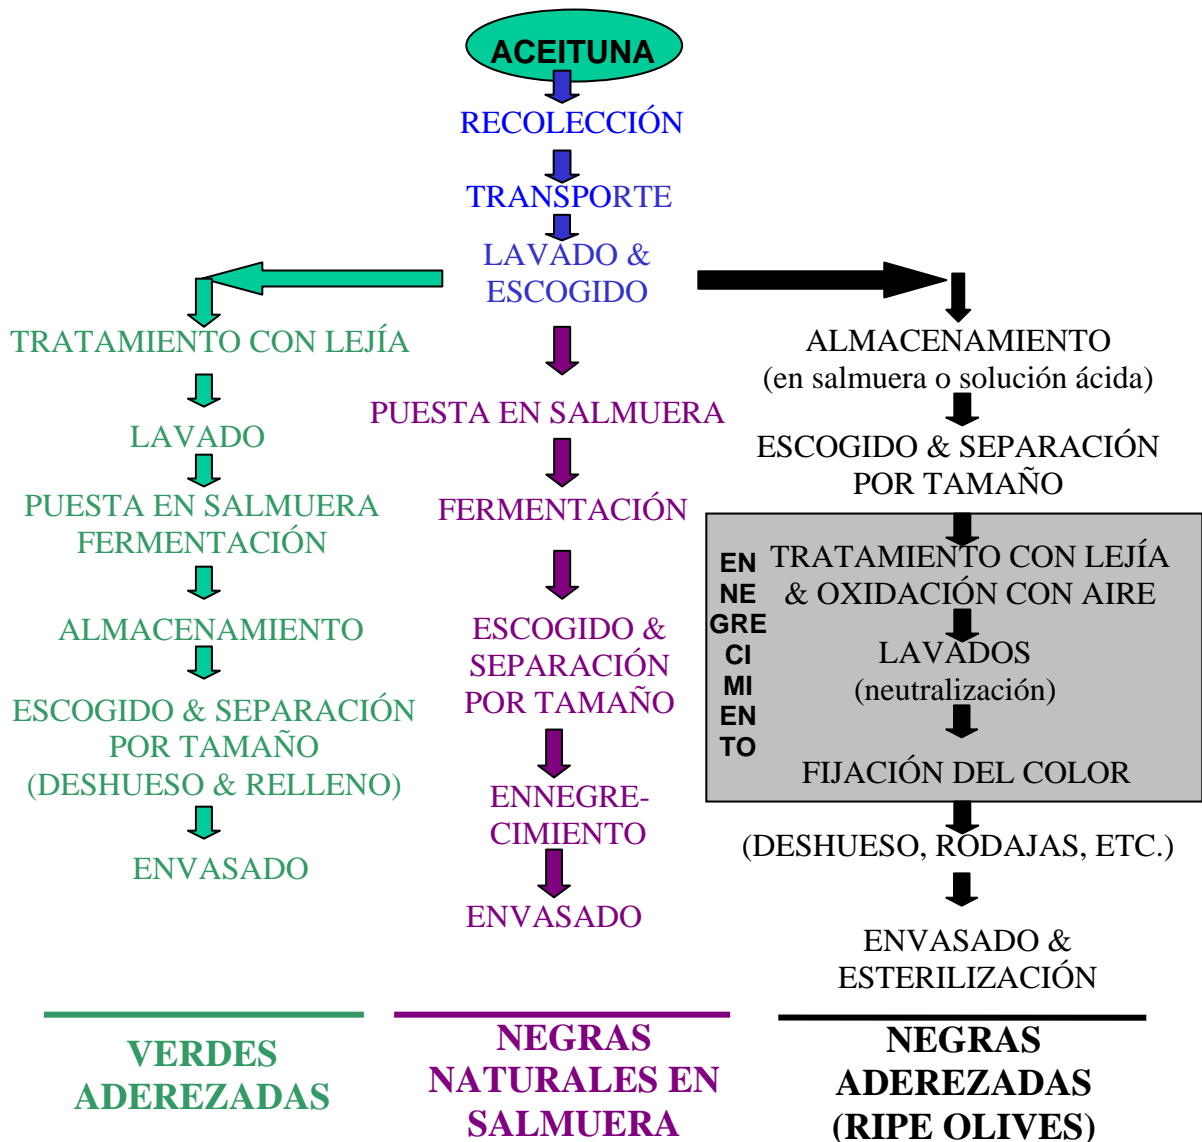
ACEITUNA

RECOLECCIÓN

TRANSPORTE

LAVADO & ESCOGIDO

TRATAMIENTO CON LEJÍA

LAVADO

PUESTA EN SALMUERA FERMENTACIÓN

ALMACENAMIENTO

ESCOGIDO & SEPARACIÓN POR TAMAÑO (DESHUESO & RELLENO)

ENVASADO

PUESTA EN SALMUERA

FERMENTACIÓN

ESCOGIDO & SEPARACIÓN POR TAMAÑO

ENNEGRECIMIENTO

ENVASADO

ALMACENAMIENTO (en salmuera o solución ácida)

ESCOGIDO & SEPARACIÓN POR TAMAÑO

EN NE GRE CI MI EN TO

TRATAMIENTO CON LEJÍA & OXIDACIÓN CON AIRE

LAVADOS (neutralización)

FIJACIÓN DEL COLOR

(DESHUESO, RODAJAS, ETC.)

ENVASADO & ESTERILIZACIÓN

VERDES ADEREZADAS

NEGRAS NATURALES EN SALMUERA

NEGRAS ADEREZADAS (RIPE OLIVES)